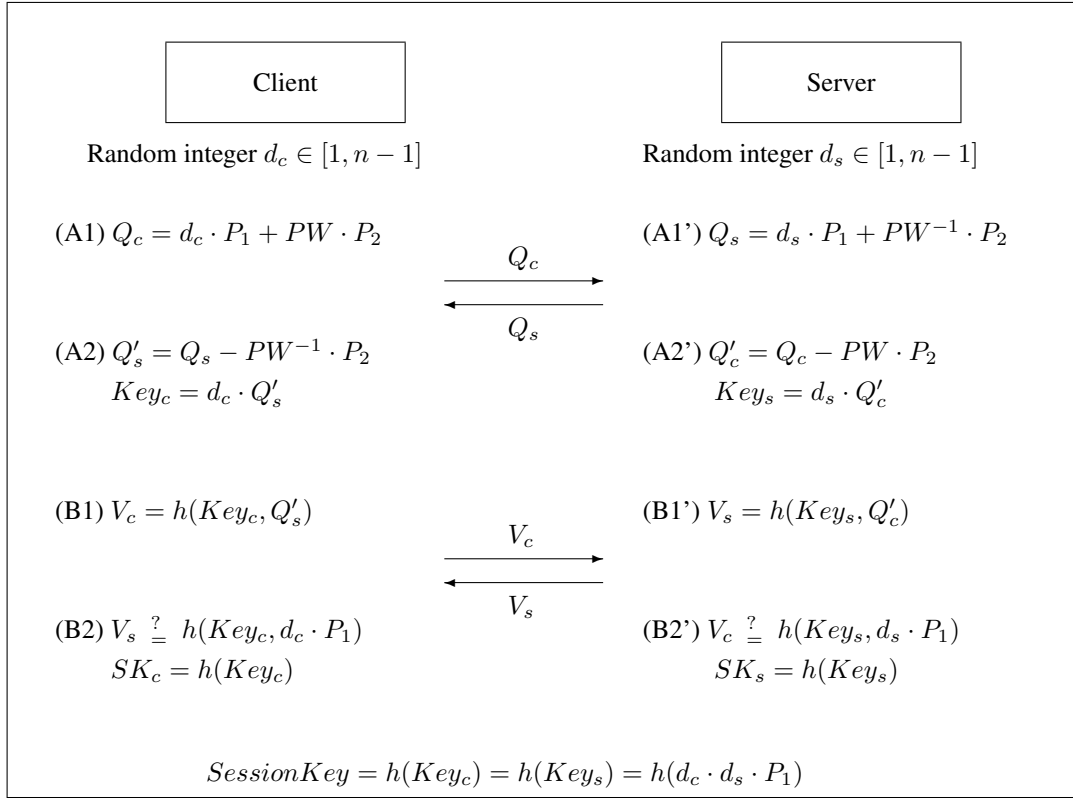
Client

Server

Random integer $d_c \in [1, n-1]$

Random integer $d_s \in [1, n-1]$

(A1) $Q_c = d_c \cdot P_1 + PW \cdot P_2$

(A1') $Q_s = d_s \cdot P_1 + PW^{-1} \cdot P_2$

$Q_c$

$Q_s$

(A2) $Q'_s = Q_s - PW^{-1} \cdot P_2$
$Key_c = d_c \cdot Q'_s$

(A2') $Q'_c = Q_c - PW \cdot P_2$
$Key_s = d_s \cdot Q'_c$

(B1) $V_c = h(Key_c, Q'_s)$

(B1') $V_s = h(Key_s, Q'_c)$

$V_c$

$V_s$

(B2) $V_s \stackrel{?}{=} h(Key_c, d_c \cdot P_1)$
$SK_c = h(Key_c)$

(B2') $V_c \stackrel{?}{=} h(Key_s, d_s \cdot P_1)$
$SK_s = h(Key_s)$

$SessionKey = h(Key_c) = h(Key_s) = h(d_c \cdot d_s \cdot P_1)$